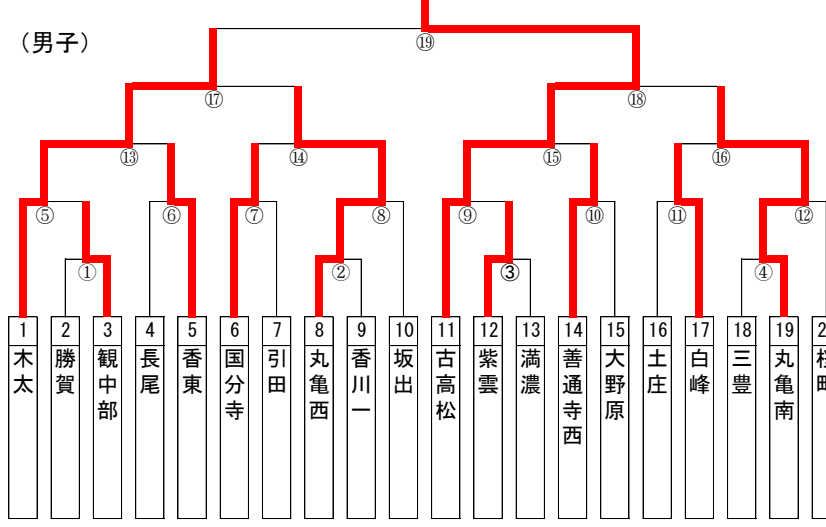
（男子）

⑲

⑰ ⑱

⑬ ⑭ ⑮ ⑯

⑤ ⑥ ⑦ ⑧ ⑨ ⑩ ⑪ ⑫

① ② ③ ④

| 1 | 2 | 3 | 4 | 5 | 6 | 7 | 8 | 9 | 10 | 11 | 12 | 13 | 14 | 15 | 16 | 17 | 18 | 19 | 2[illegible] |
|---|---|---|---|---|---|---|---|---|---|---|---|---|---|---|---|---|---|---|---|
| 木太 | 勝賀 | 観中部 | 長尾 | 香東 | 国分寺 | 引田 | 丸亀西 | 香川一 | 坂出 | 古高松 | 紫雲 | 満濃 | 善通寺西 | 大野原 | 土庄 | 白峰 | 三豊 | 丸亀南 | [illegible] |